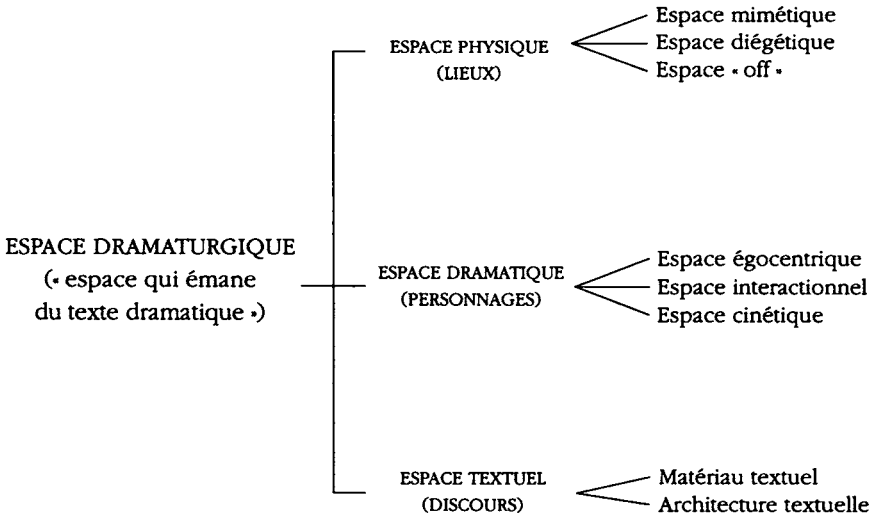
ESPACE DRAMATURGIQUE
(« espace qui émane du texte dramatique »)

ESPACE PHYSIQUE
(LIEUX)

Espace mimétique
Espace diégétique
Espace « off »

ESPACE DRAMATIQUE
(PERSONNAGES)

Espace égocentrique
Espace interactionnel
Espace cinétique

ESPACE TEXTUEL
(DISCOURS)

Matériau textuel
Architecture textuelle